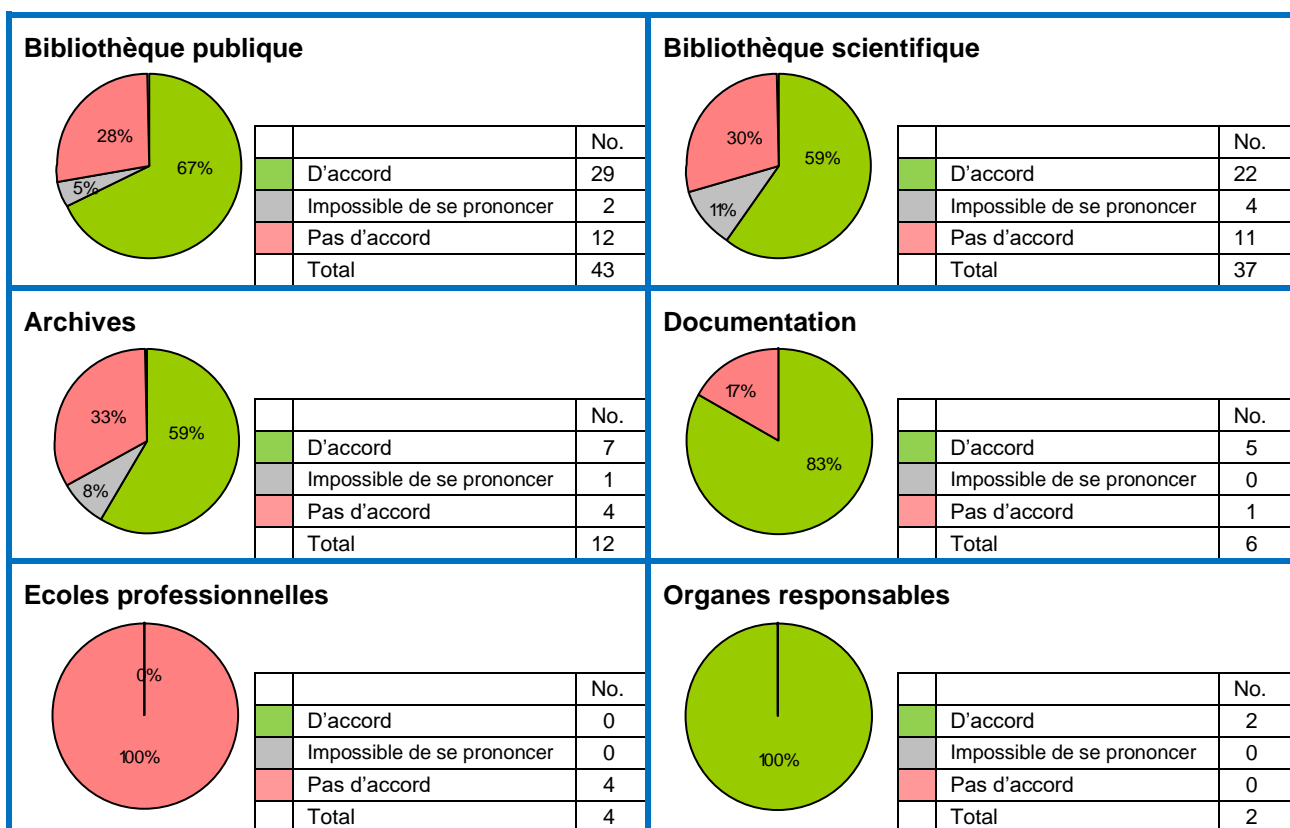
Bibliothèque publique

28%
67%
5%

| | | No. |
|---|---|---|
| | D'accord | 29 |
| | Impossible de se prononcer | 2 |
| | Pas d'accord | 12 |
| | Total | 43 |

Bibliothèque scientifique

30%
59%
11%

| | | No. |
|---|---|---|
| | D'accord | 22 |
| | Impossible de se prononcer | 4 |
| | Pas d'accord | 11 |
| | Total | 37 |

Archives

33%
59%
8%

| | | No. |
|---|---|---|
| | D'accord | 7 |
| | Impossible de se prononcer | 1 |
| | Pas d'accord | 4 |
| | Total | 12 |

Documentation

17%
83%

| | | No. |
|---|---|---|
| | D'accord | 5 |
| | Impossible de se prononcer | 0 |
| | Pas d'accord | 1 |
| | Total | 6 |

Ecoles professionnelles

0%
100%

| | | No. |
|---|---|---|
| | D'accord | 0 |
| | Impossible de se prononcer | 0 |
| | Pas d'accord | 4 |
| | Total | 4 |

Organes responsables

100%

| | | No. |
|---|---|---|
| | D'accord | 2 |
| | Impossible de se prononcer | 0 |
| | Pas d'accord | 0 |
| | Total | 2 |